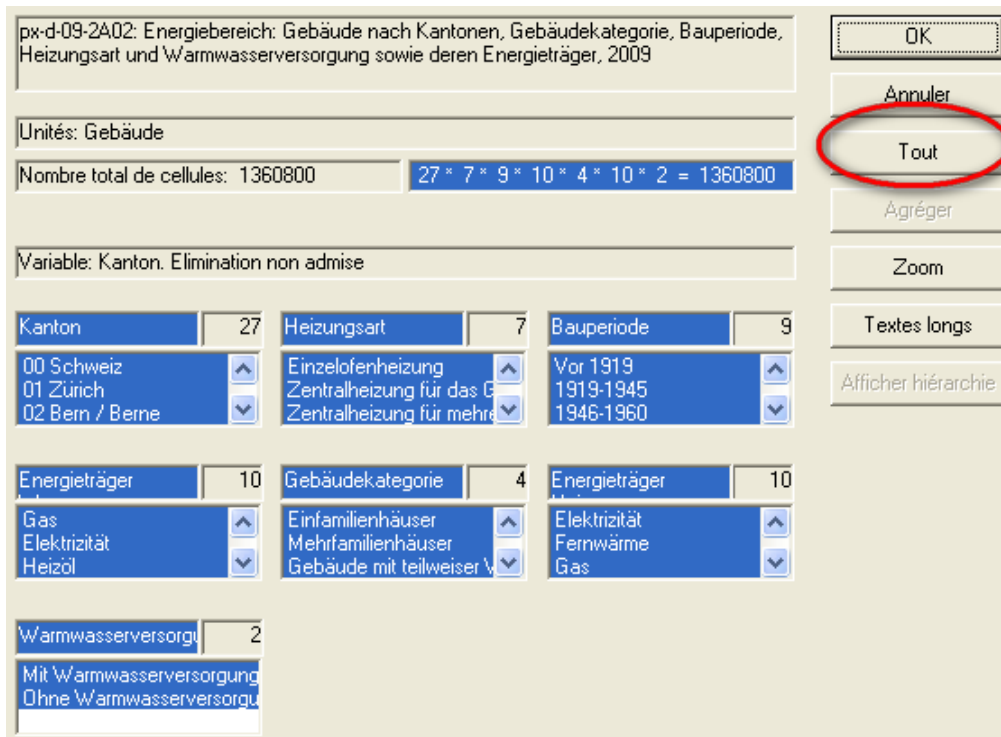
px-d-09-2A02: Energiebereich: Gebäude nach Kantonen, Gebäudekategorie, Bauperiode, Heizungsart und Warmwasserversorgung sowie deren Energieträger, 2009

OK

Annuler

Unités: Gebäude

Tout

Nombre total de cellules: 1360800

27 * 7 * 9 * 10 * 4 * 10 * 2 = 1360800

Agréger

Variable: Kanton. Elimination non admise

Zoom

Textes longs

Afficher hiérarchie

Kanton 27

00 Schweiz
01 Zürich
02 Bern / Berne

Heizungsart 7

Einzelofenheizung
Zentralheizung für das G
Zentralheizung für mehre

Bauperiode 9

Vor 1919
1919-1945
1946-1960

Energieträger 10

Gas
Elektrizität
Heizöl

Gebäudekategorie 4

Einfamilienhäuser
Mehrfamilienhäuser
Gebäude mit teilweiser V

Energieträger 10

Elektrizität
Fernwärme
Gas

Warmwasserversorgu 2

Mit Warmwasserversorgung
Ohne Warmwasserversorgu